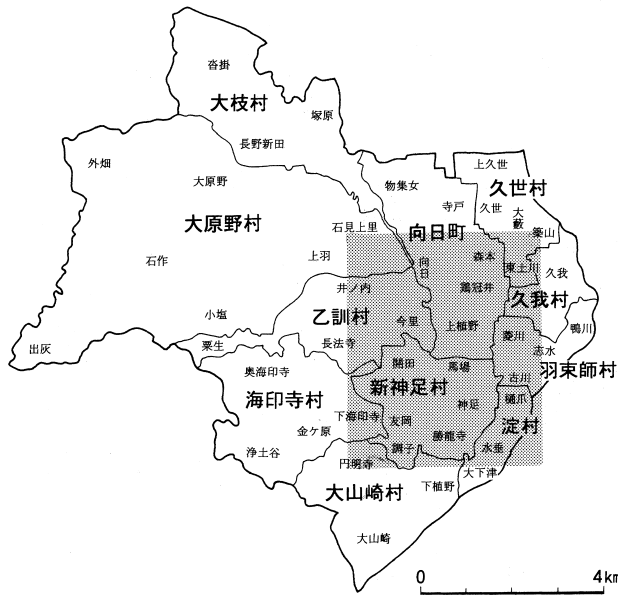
沓掛
大枝村
塚原
長野新田
外畑
大原野
物集女
上久世
久世村
寺戸
久世
大藪
大原野村
石見上里
向日町
築山
上羽
向日
森本
東土川
久我
石作
井ノ内
鶏冠井
久我村
小塩
乙訓村
今里
上植野
菱川
鴨川
出灰
粟生
長法寺
志水
奥海印寺
開田
馬場
古川
羽束師村
新神足村
海印寺村
神足
樋爪
下海印寺
友岡
淀村
金ケ原
勝竜寺
浄土谷
調子
水垂
円明寺
大下津
大山崎村
下植野
大山崎
0
4km